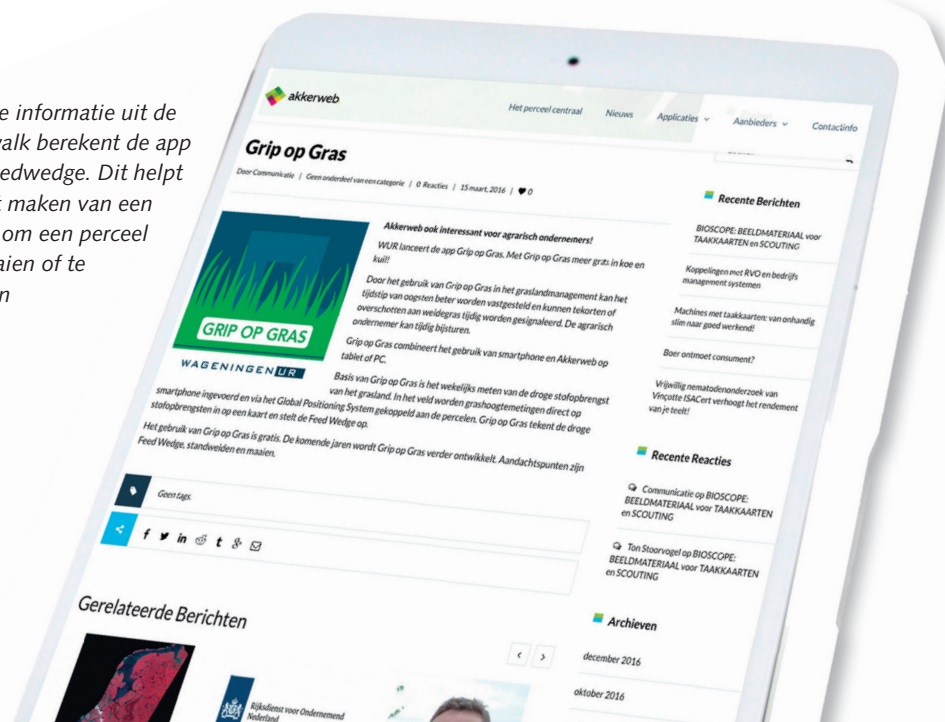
e informatie uit de
alk berekent de app
edwedge. Dit helpt
maken van een
om een perceel
aien of te
n

akkerweb

Het perceel centraal Nieuws Applicaties Aanbieders Contactinfo

Grip op Gras

Door Communicatie | Geen onderdeel van een categorie | 0 Reacties | 15 maart, 2016 | 0

GRIP OP GRAS

WAGENINGEN UR

Akkerweb ook interessant voor agrarisch ondernemers!

WUR lanceert de app Grip op Gras. Met Grip op Gras meer gras in koe en kuil!

Door het gebruik van Grip op Gras in het graslandmanagement kan het tijdstip van oogsten beter worden vastgesteld en kunnen tekorten of overschotten aan weidegras tijdig worden gesignaleerd. De agrarisch ondernemer kan tijdig bijsturen.

Grip op Gras combineert het gebruik van smartphone en Akkerweb op tablet of PC.

Basis van Grip op Gras is het wekelijks meten van de droge stofopbrengst van het grasland. In het veld worden grashoogtemetingen direct op smartphone ingevoerd en via het Global Positioning System gekoppeld aan de percelen. Grip op Gras tekent de droge stofopbrengsten in op een kaart en stelt de Feed Wedge op.

Het gebruik van Grip op Gras is gratis. De komende jaren wordt Grip op Gras verder ontwikkelt. Aandachtspunten zijn Feed Wedge, standweiden en maaien.

Geen tags.

Gerelateerde Berichten

Rijksdienst voor Ondernemend Nederland

Recente Berichten

BIOSCOPE: BEELDMATERIAAL voor TAAKKAARTEN en SCOUTING

Koppelingen met RVO en bedrijfs management systemen

Machines met taakkaarten: van onhandig slim naar goed werkend!

Boer ontmoet consument?

Vrijwillig nematodenonderzoek van Vinçotte ISACert verhoogt het rendement van je teelt!

Recente Reacties

Communicatie op BIOSCOPE: BEELDMATERIAAL voor TAAKKAARTEN en SCOUTING

Ton Stoorvogel op BIOSCOPE: BEELDMATERIAAL voor TAAKKAARTEN en SCOUTING

Archieven

december 2016

oktober 2016